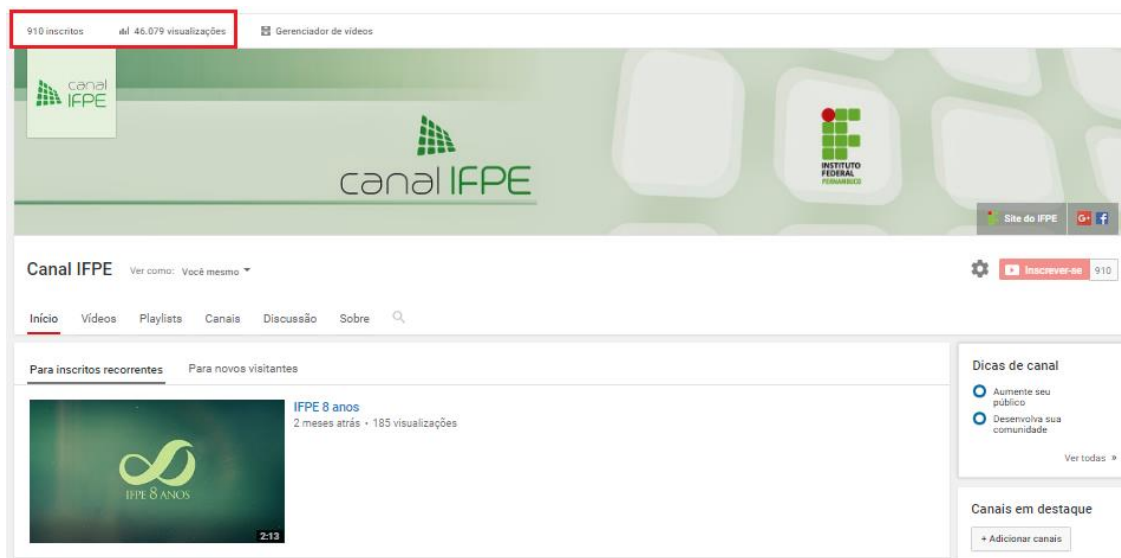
910 inscritos 46.079 visualizações Gerenciador de vídeos

canal IFPE

canal IFPE

INSTITUTO FEDERAL PERNAMBUCO

Site do IFPE G+ f

Canal IFPE Ver como: Você mesmo

Inscrever-se 910

Início Vídeos Playlists Canais Discussão Sobre

Para inscritos recorrentes Para novos visitantes

IFPE 8 ANOS

2:13

IFPE 8 anos
2 meses atrás • 185 visualizações

Dicas de canal
Aumente seu público
Desenvolva sua comunidade
Ver todas »

Canais em destaque
+ Adicionar canais